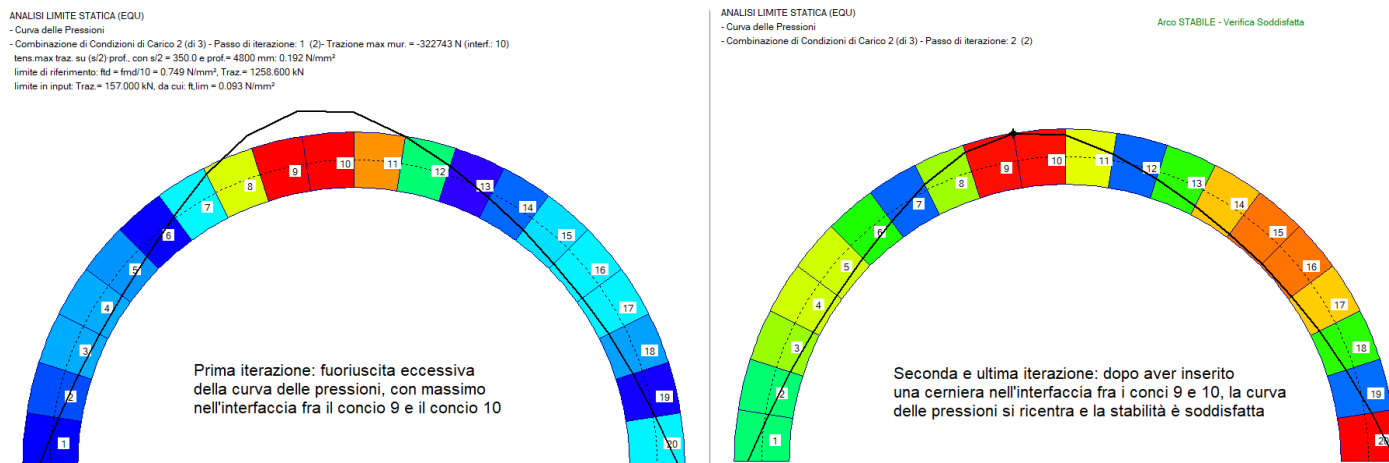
ANALISI LIMITE STATICA (EQU)
- Curva delle Pressioni
- Combinazione di Condizioni di Carico 2 (di 3) - Passo di iterazione: 1 (2)- Trazione max mur. = -322743 N (interf.: 10)
tens.max traz. su (s/2)·prof., con s/2 = 350.0 e prof.= 4800 mm: 0.192 N/mm²
limite di riferimento: ftd = fmd/10 = 0.749 N/mm², Traz.= 1258.600 kN
limite in input: Traz.= 157.000 kN, da cui: ft,lim = 0.093 N/mm²

1
2
3
4
5
6
7
8
9
10
11
12
13
14
15
16
17
18
19
20

Prima iterazione: fuoriuscita eccessiva della curva delle pressioni, con massimo nell'interfaccia fra il concio 9 e il concio 10

ANALISI LIMITE STATICA (EQU)
- Curva delle Pressioni
- Combinazione di Condizioni di Carico 2 (di 3) - Passo di iterazione: 2 (2)

Arco STABILE - Verifica Soddisfatta

1
2
3
4
5
6
7
8
9
10
11
12
13
14
15
16
17
18
19

Seconda e ultima iterazione: dopo aver inserito una cerniera nell'interfaccia fra i conci 9 e 10, la curva delle pressioni si ricentra e la stabilità è soddisfatta